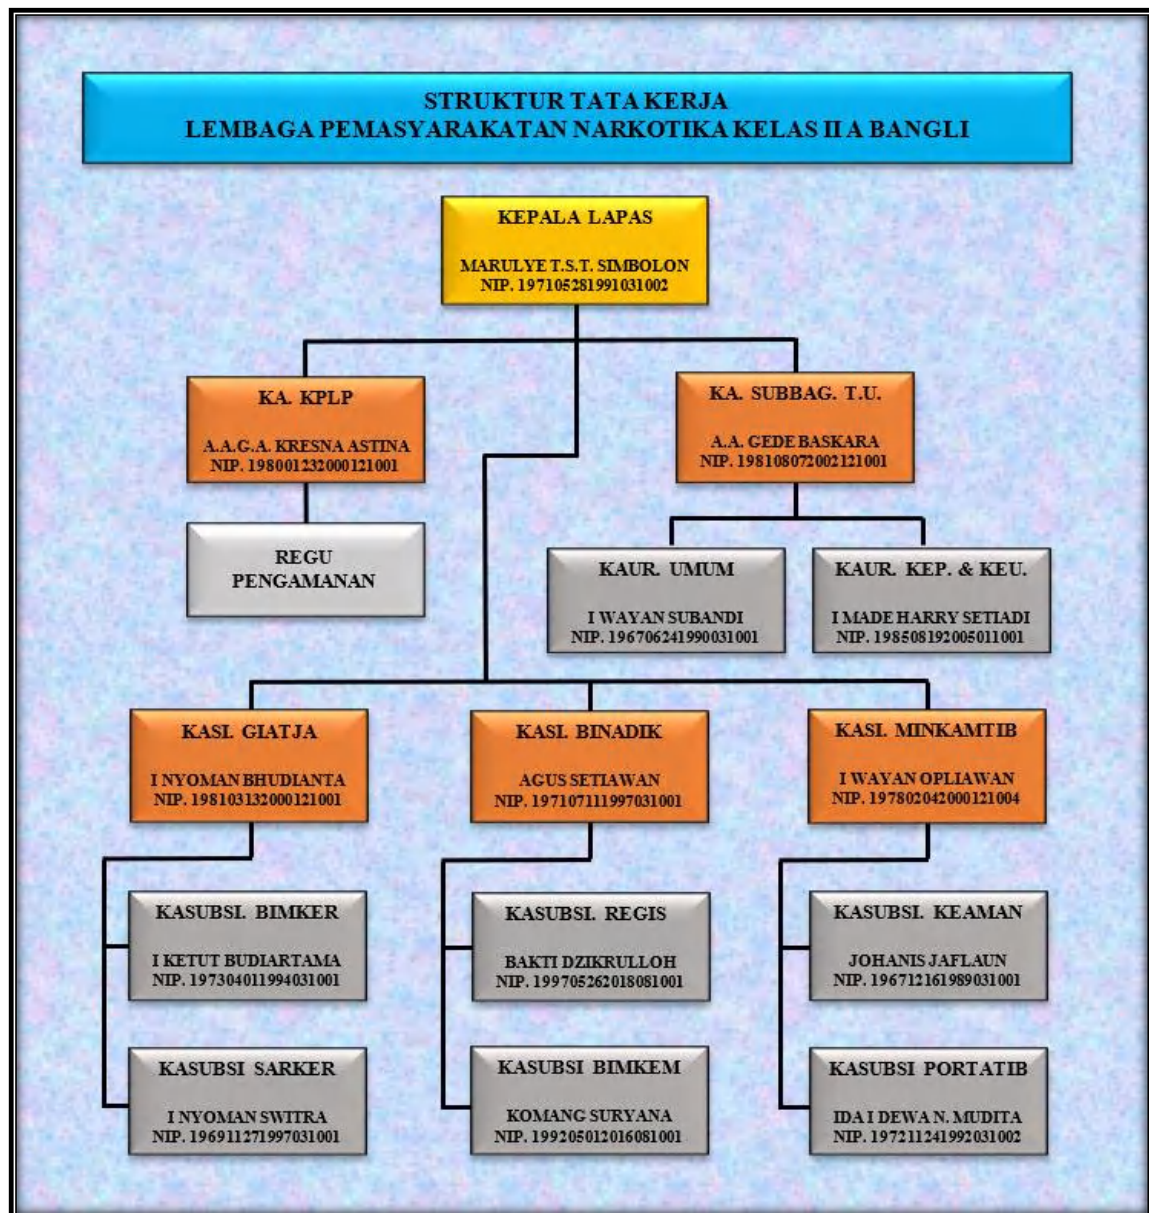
STRUKTUR TATA KERJA
LEMBAGA PEMASYARAKATAN NARKOTIKA KELAS II A BANGLI

KEPALA LAPAS

MARULYE T.S.T. SIMBOLON
NIP. 197105281991031002

KA. KPLP

A.A.G.A. KRESNA ASTINA
NIP. 198001232000121001

KA. SUBBAG. T.U.

A.A. GEDE BASKARA
NIP. 198108072002121001

REGU
PENGAMANAN

KAUR. UMUM

I WAYAN SUBANDI
NIP. 196706241990031001

KAUR. KEP. & KEU.

I MADE HARRY SETIADI
NIP. 198508192005011001

KASI. GIATJA

I NYOMAN BHUDIANTA
NIP. 198103132000121001

KASI. BINADIK

AGUS SETIAWAN
NIP. 197107111997031001

KASI. MINKAMTIB

I WAYAN OPLIAWAN
NIP. 197802042000121004

KASUBSI. BIMKER

I KETUT BUDIARTAMA
NIP. 197304011994031001

KASUBSI SARKER

I NYOMAN SWITRA
NIP. 196911271997031001

KASUBSI. REGIS

BAKTI DZIKRULLOH
NIP. 199705262018081001

KASUBSI BIMKEM

KOMANG SURYANA
NIP. 199205012016081001

KASUBSI. KEAMAN

JOHANIS JAFLAUN
NIP. 196712161989031001

KASUBSI PORTATIB

IDA I DEWA N. MUDITA
NIP. 197211241992031002